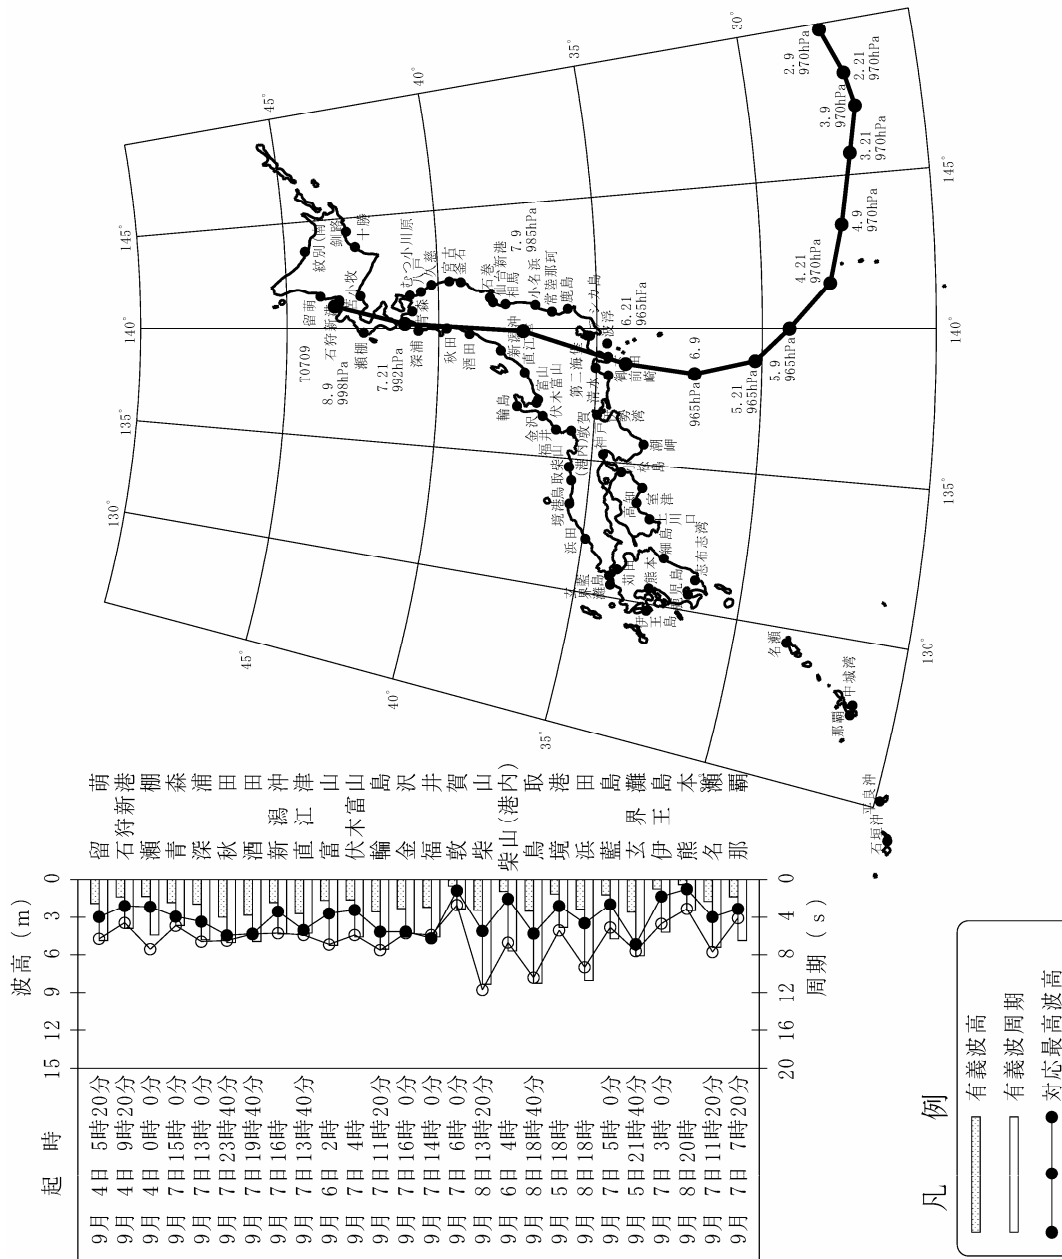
起時

| 起時 | 地点 |
|---|---|
| 9月 4日 5時20分 | 留萌 |
| 9月 4日 9時20分 | 石狩新港 |
| 9月 4日 0時 0分 | 瀬棚 |
| 9月 7日 15時 0分 | 青森 |
| 9月 7日 13時 0分 | 深浦 |
| 9月 7日 23時40分 | 秋田 |
| 9月 7日 19時40分 | 酒田 |
| 9月 7日 16時 | 新潟沖 |
| 9月 7日 13時40分 | 直江津 |
| 9月 6日 2時 | 富山 |
| 9月 7日 4時 | 伏木富山 |
| 9月 7日 11時20分 | 輪島 |
| 9月 7日 16時 0分 | 金沢 |
| 9月 7日 14時 0分 | 福井 |
| 9月 7日 6時 0分 | 敦賀 |
| 9月 8日 13時20分 | 柴山 |
| 9月 6日 4時 | 柴山(港内) |
| 9月 8日 18時40分 | 鳥取 |
| 9月 5日 18時 | 境港 |
| 9月 8日 18時 | 浜田 |
| 9月 7日 5時 0分 | 藍島 |
| 9月 5日 21時40分 | 玄界灘 |
| 9月 7日 3時 0分 | 伊王島 |
| 9月 8日 20時 | 熊本 |
| 9月 7日 11時20分 | 名瀬 |
| 9月 7日 7時20分 | 那覇 |

波高 (m)
0 3 6 9 12 15
0 4 8 12 16 20
周期 (s)

凡例
有義波高
有義波周期
対応最高波高

30° 35° 40° 45° 130° 135° 140° 145°

2.9 970hPa
2.21 970hPa
3.9 970hPa
3.21 970hPa
4.9 970hPa
4.21 970hPa
5.9 965hPa
5.21 965hPa
6.9 965hPa
6.21 965hPa
7.9 985hPa
7.21 992hPa
8.9 998hPa
T0709

留萌 紋別 網走 釧路 十勝 苫小牧 石狩新港 瀬棚 むつ小川原 八戸 久慈 宮古 釜石 青森 深浦 秋田 酒田 石巻 仙台新港 相馬 小名浜 常陸那珂 鹿島 第一海堡 波浮 新潟沖 直江津 富山 伏木富山 輪島 金沢 福井 敦賀 柴山 (港内) 鳥取 境港 浜田 神戸 清水 御前崎 伊勢湾 潮岬 高知 室津 上川口 細島 志布志湾 苅田 熊本 鹿児島 藍島 玄界灘 伊王島 名瀬 中城湾 那覇 石垣沖 平良沖